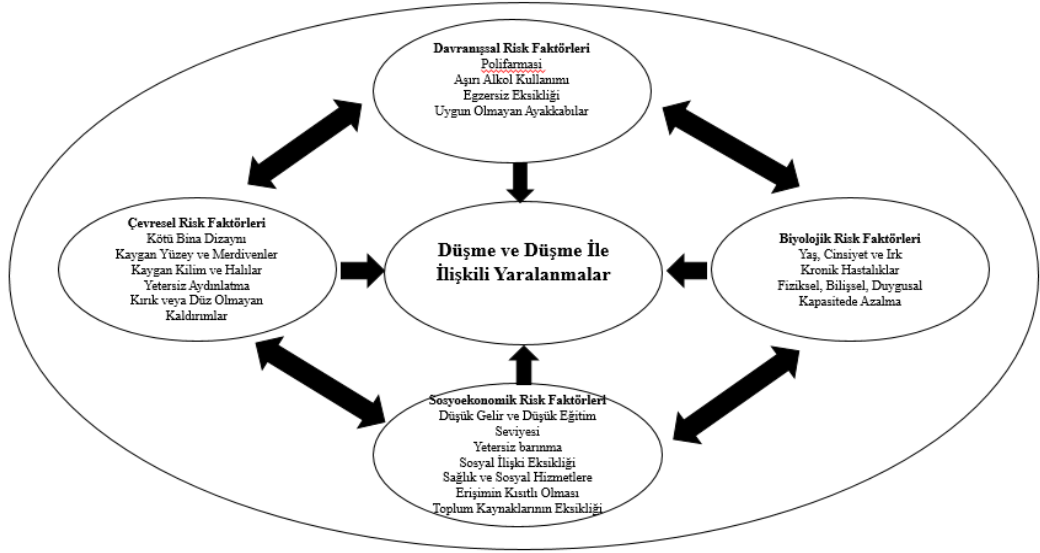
Davranışsal Risk Faktörleri
Polifarmasi
Aşırı Alkol Kullanımı
Egzersiz Eksikliği
Uygun Olmayan Ayakkabılar

Çevresel Risk Faktörleri
Kötü Bina Dizaynı
Kaygan Yüzey ve Merdivenler
Kaygan Kilim ve Halılar
Yetersiz Aydınlatma
Kırık veya Düz Olmayan Kaldırımlar

Düşme ve Düşme İle İlişkili Yaralanmalar

Biyolojik Risk Faktörleri
Yaş, Cinsiyet ve Irk
Kronik Hastalıklar
Fiziksel, Bilişsel, Duygusal Kapasitede Azalma

Sosyoekonomik Risk Faktörleri
Düşük Gelir ve Düşük Eğitim Seviyesi
Yetersiz barınma
Sosyal İlişki Eksikliği
Sağlık ve Sosyal Hizmetlere Erişimin Kısıtlı Olması
Toplum Kaynaklarının Eksikliği